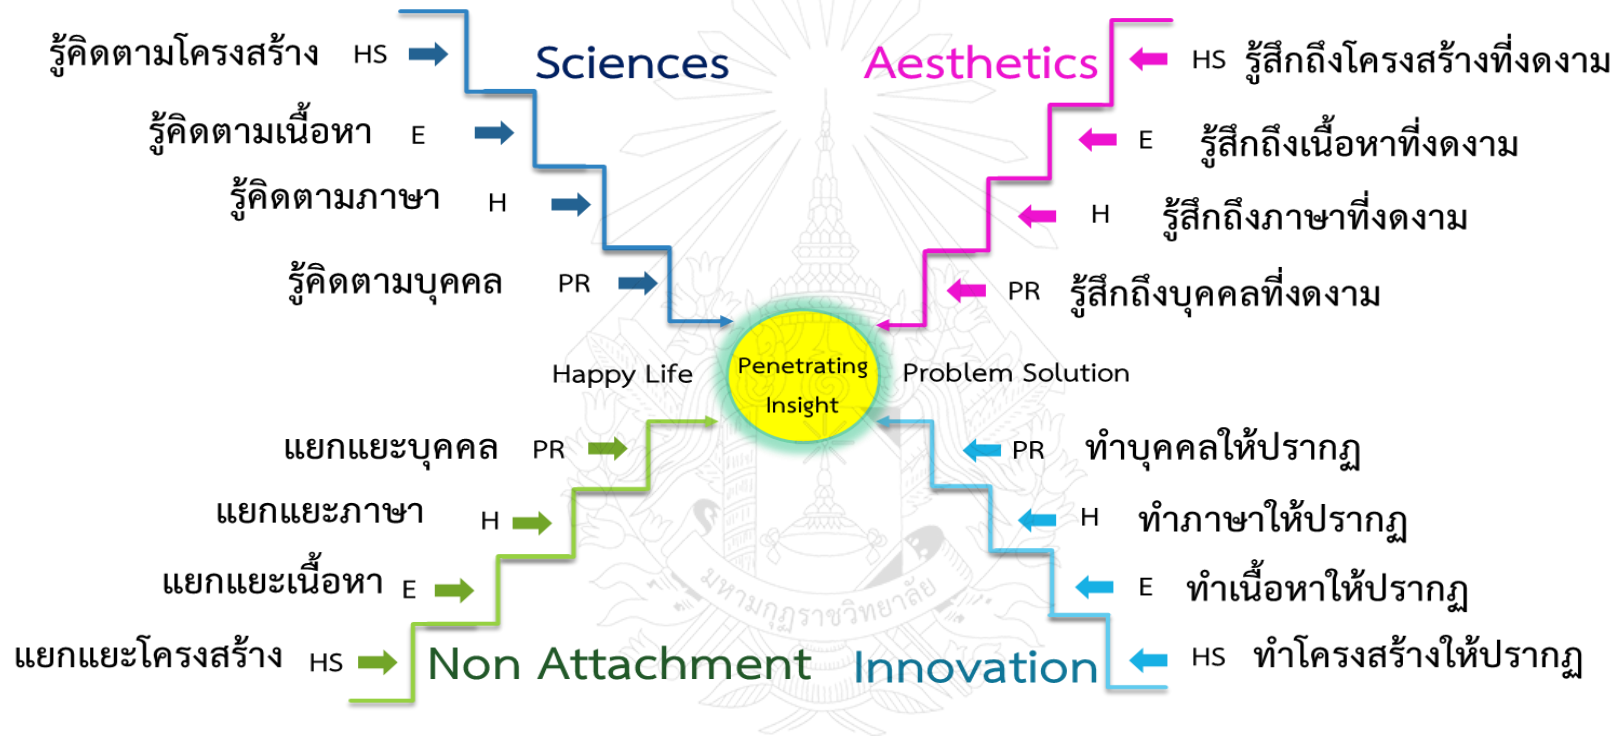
รู้คิดตามโครงสร้าง HS

รู้คิดตามเนื้อหา E

รู้คิดตามภาษา H

รู้คิดตามบุคคล PR

Sciences

Aesthetics

HS รู้สึกถึงโครงสร้างที่งดงาม

E รู้สึกถึงเนื้อหาที่งดงาม

H รู้สึกถึงภาษาที่งดงาม

PR รู้สึกถึงบุคคลที่งดงาม

Happy Life

Penetrating Insight

Problem Solution

แยกแยะบุคคล PR

แยกแยะภาษา H

แยกแยะเนื้อหา E

แยกแยะโครงสร้าง HS

PR ทำบุคคลให้ปรากฏ

H ทำภาษาให้ปรากฏ

E ทำเนื้อหาให้ปรากฏ

HS ทำโครงสร้างให้ปรากฏ

Non Attachment

Innovation

มหามกุฏราชวิทยาลัย